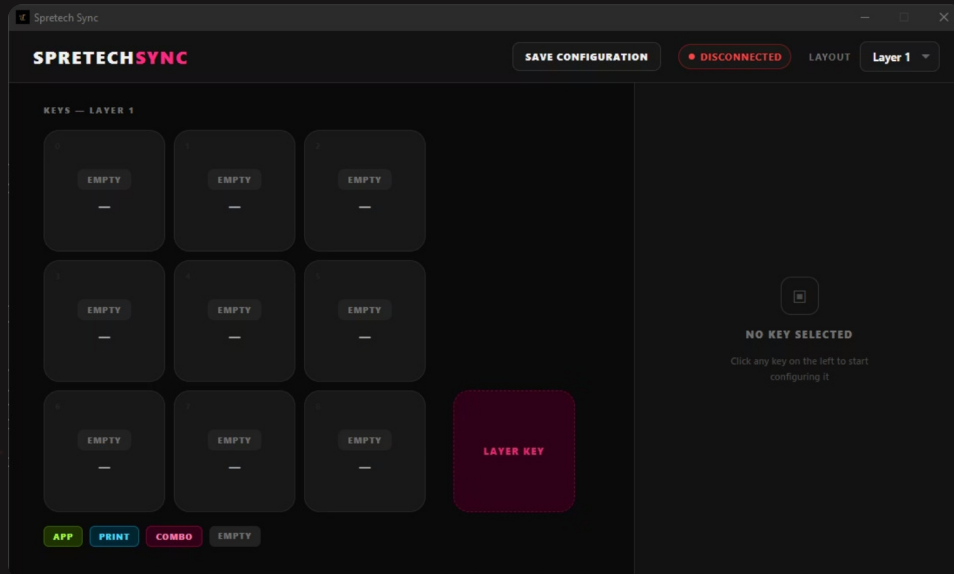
Spretech Sync

SPRETECHSYNC

SAVE CONFIGURATION

● DISCONNECTED

LAYOUT

Layer 1

KEYS — LAYER 1

0
EMPTY
—

1
EMPTY
—

2
EMPTY
—

3
EMPTY
—

4
EMPTY
—

5
EMPTY
—

6
EMPTY
—

7
EMPTY
—

8
EMPTY
—

LAYER KEY

APP PRINT COMBO EMPTY

NO KEY SELECTED

Click any key on the left to start configuring it